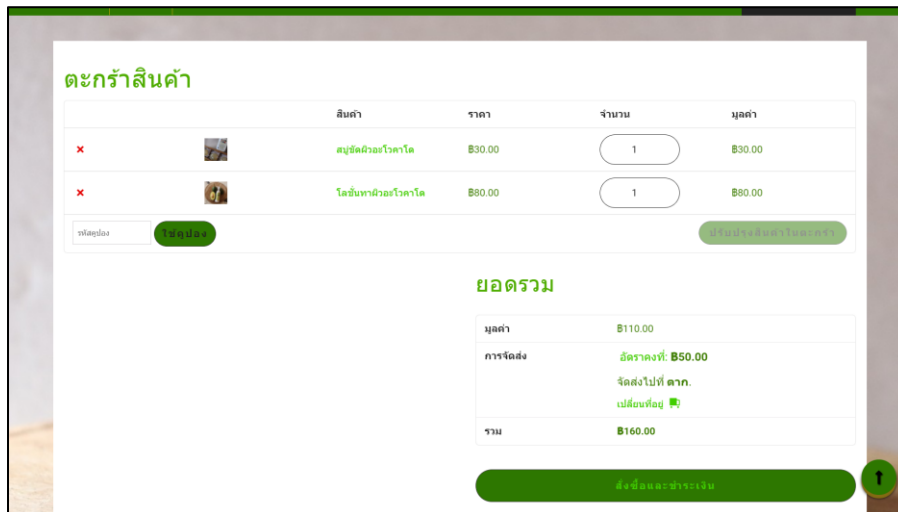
ตะกร้าสินค้า

| | | สินค้า | ราคา | จำนวน | มูลค่า |
|---|---|---|---|---|---|
| × | | สบู่ขัดผิวอะโวคาโด | ฿30.00 | 1 | ฿30.00 |
| × | | โลชั่นทาผิวอะโวคาโด | ฿80.00 | 1 | ฿80.00 |

รหัสคูปอง ใช้คูปอง ปรับปรุงสินค้าในตะกร้า

ยอดรวม

| | |
|---|---|
| มูลค่า | ฿110.00 |
| การจัดส่ง | อัตราคงที่: ฿50.00 จัดส่งไปที่ ตาก. เปลี่ยนที่อยู่ |
| รวม | ฿160.00 |

สั่งซื้อและชำระเงิน